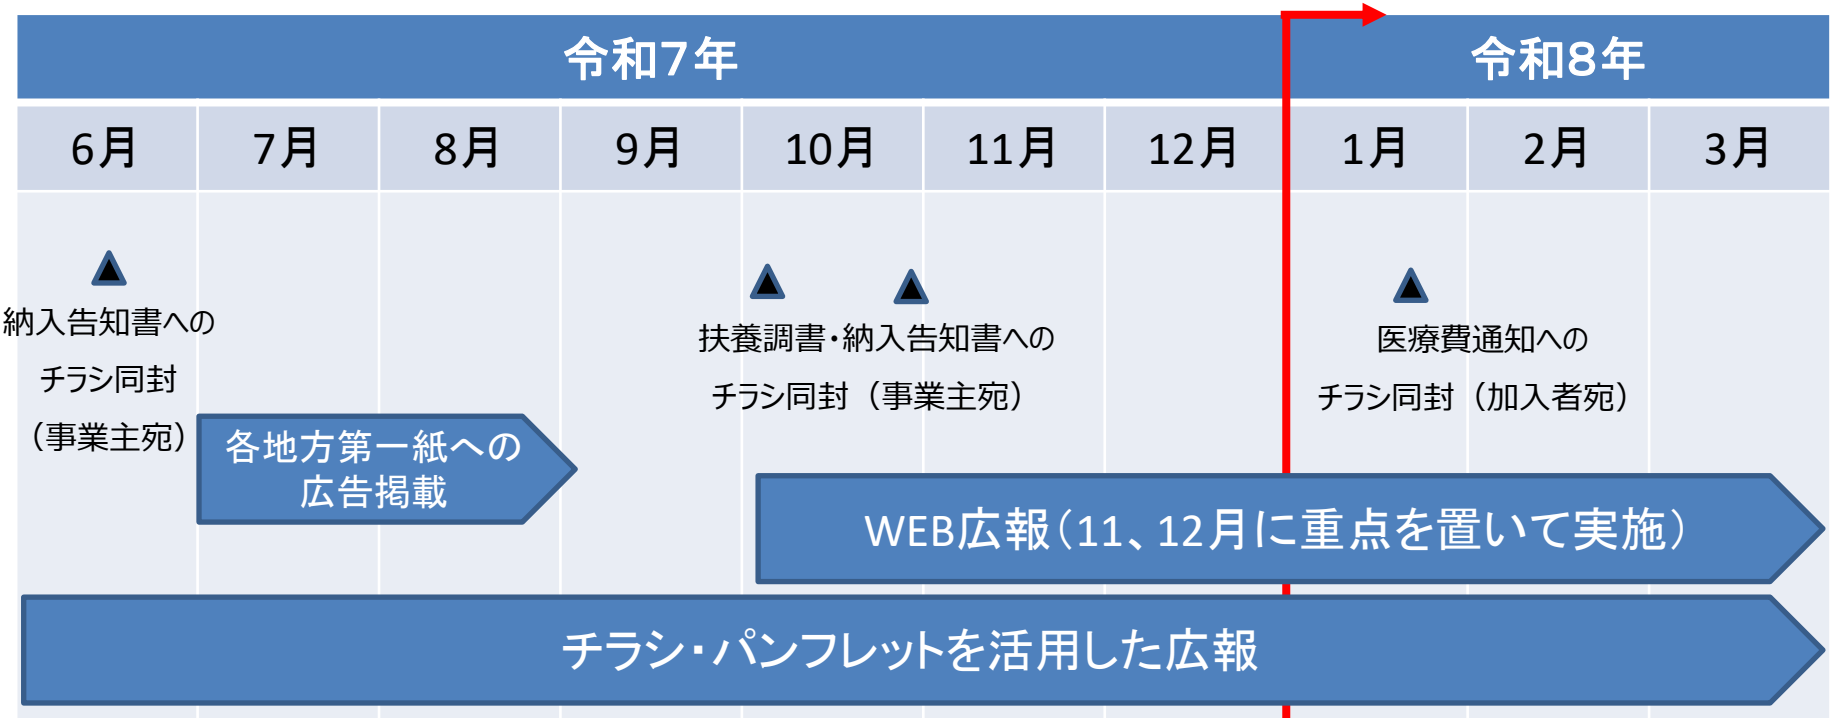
令和7年

令和8年

| 6月 | 7月 | 8月 | 9月 | 10月 | 11月 | 12月 | 1月 | 2月 | 3月 |
|---|---|---|---|---|---|---|---|---|---|

納入告知書への
チラシ同封
（事業主宛）

扶養調書・納入告知書への
チラシ同封（事業主宛）

医療費通知への
チラシ同封（加入者宛）

各地方第一紙への
広告掲載

WEB広報（11、12月に重点を置いて実施）

チラシ・パンフレットを活用した広報